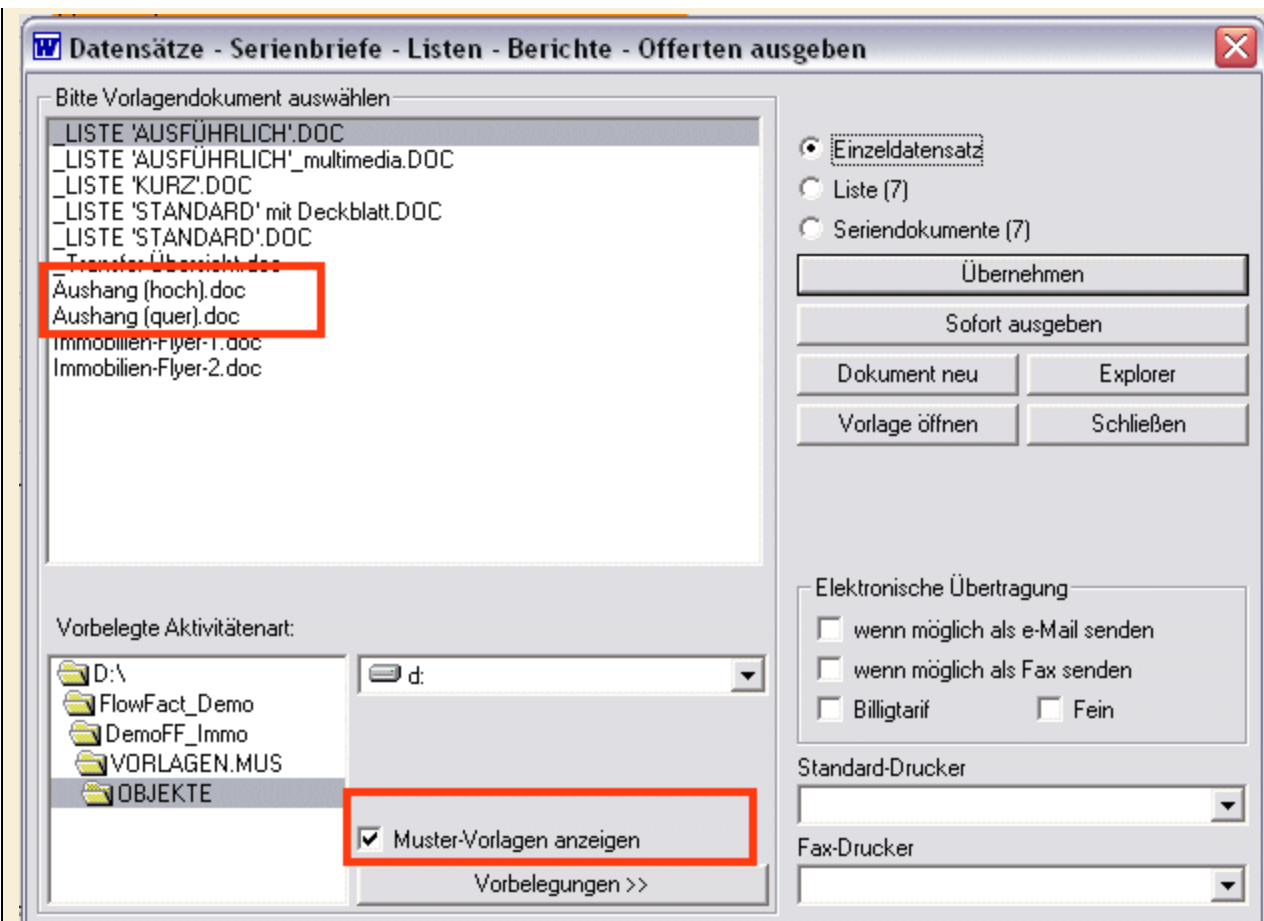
Datensätze - Serienbriefe - Listen - Berichte - Offerten ausgeben

Bitte Vorlagendokument auswählen

_LISTE 'AUSFÜHRLICH'.DOC
_LISTE 'AUSFÜHRLICH'_multimedia.DOC
_LISTE 'KURZ'.DOC
_LISTE 'STANDARD' mit Deckblatt.DOC
_LISTE 'STANDARD'.DOC
_Transfer Übersicht.doc
Aushang (hoch).doc
Aushang (quer).doc
Immobilien-Flyer-1.doc
Immobilien-Flyer-2.doc

Einzeldatensatz
Liste (7)
Seriendokumente (7)

Übernehmen
Sofort ausgeben
Dokument neu
Explorer
Vorlage öffnen
Schließen

Vorbelegte Aktivitätenart:

D:\
FlowFact_Demo
DemoFF_Immo
VORLAGEN.MUS
OBJEKTE

d:

Muster-Vorlagen anzeigen
Vorbelegungen >>

Elektronische Übertragung
wenn möglich als e-Mail senden
wenn möglich als Fax senden
Billigtarif
Fein

Standard-Drucker

Fax-Drucker